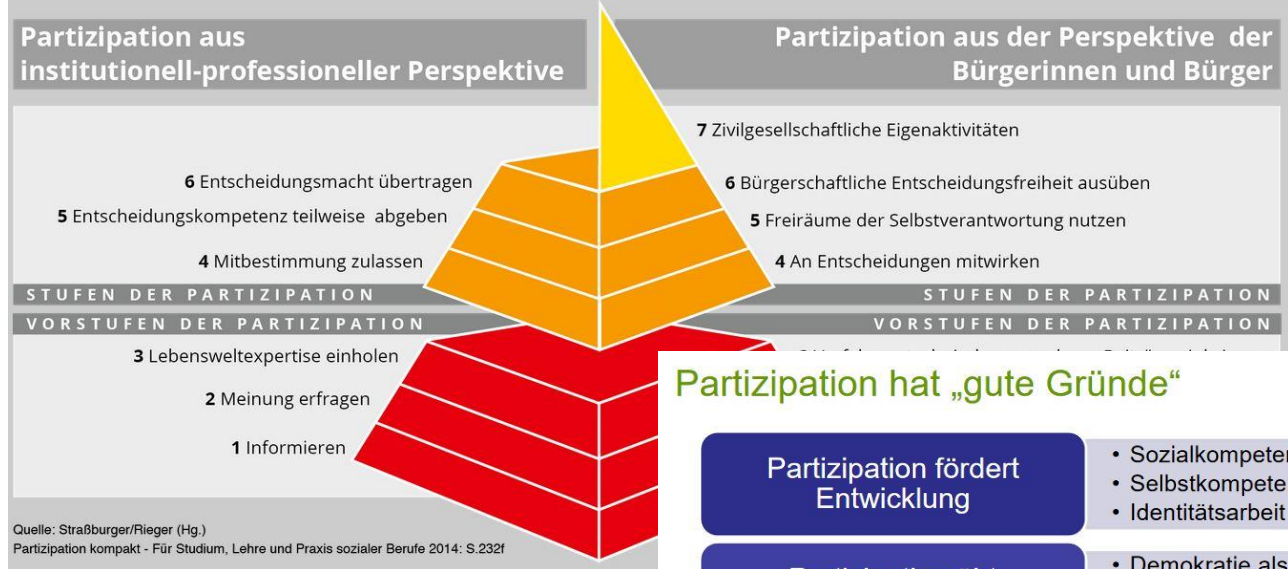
Partizipation aus institutionell-professioneller Perspektive

Partizipation aus der Perspektive der Bürgerinnen und Bürger

7 Zivilgesellschaftliche Eigenaktivitäten

6 Entscheidungsmacht übertragen

6 Bürgerschaftliche Entscheidungsfreiheit ausüben

5 Entscheidungskompetenz teilweise abgeben

5 Freiräume der Selbstverantwortung nutzen

4 Mitbestimmung zulassen

4 An Entscheidungen mitwirken

STUFEN DER PARTIZIPATION

STUFEN DER PARTIZIPATION

VORSTUFEN DER PARTIZIPATION

VORSTUFEN DER PARTIZIPATION

3 Lebensweltexpertise einholen

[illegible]

2 Meinung erfragen

1 Informieren

Quelle: Straßburger/Rieger (Hg.)
Partizipation kompakt - Für Studium, Lehre und Praxis sozialer Berufe 2014: S.232f

Partizipation hat „gute Gründe“

Partizipation fördert Entwicklung

• Sozialkompeten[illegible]
• Selbstkompete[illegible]
• Identitätsarbeit

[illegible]

• Demokratie als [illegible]